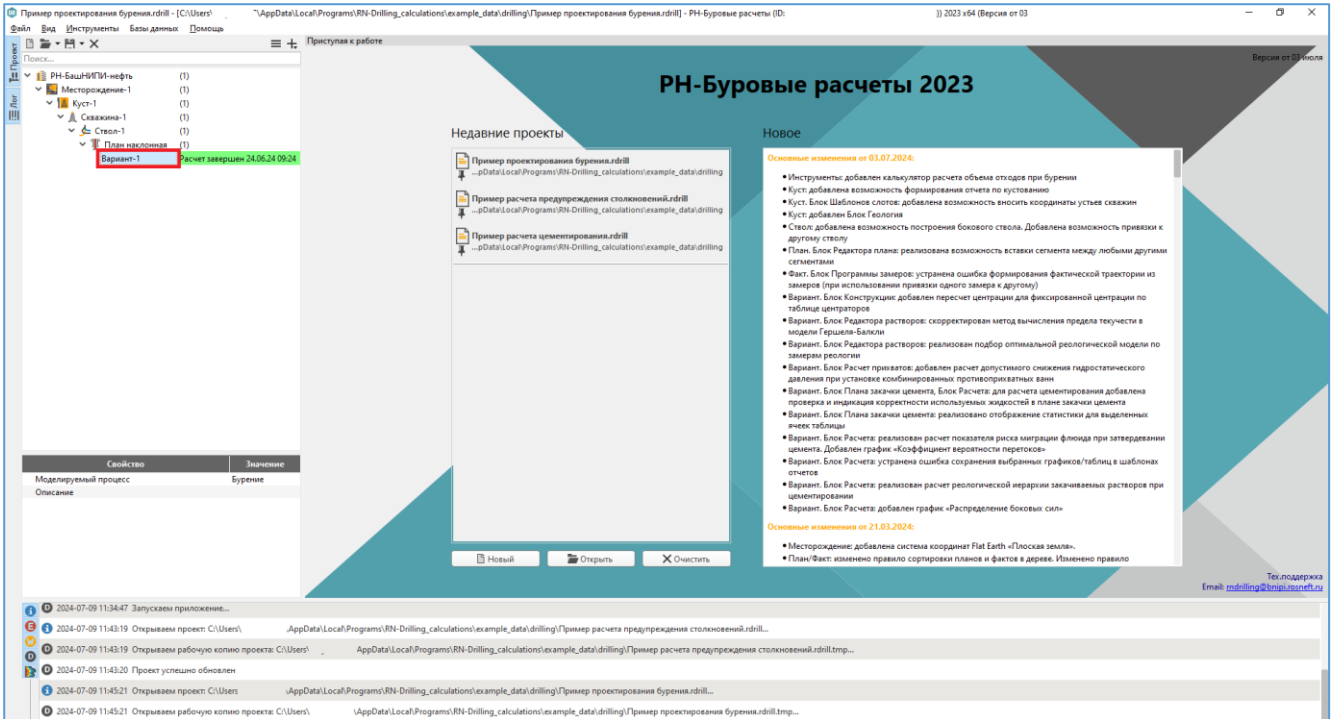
Пример проектирования бурения.rdrill - [C:\Users\ \AppData\Local\Programs\RN-Drilling_calculations\example_data\drilling\Пример проектирования бурения.rdrill] - РН-Буровые расчеты (ID: )) 2023 x64 (Версия от 03

Файл Вид Инструменты Базы данных Помощь

Проект Лог

Поиск...

РН-БашНИПИ-нефть (1)
Месторождение-1 (1)
Куст-1 (1)
Скважина-1 (1)
Ствол-1 (1)
План наклонная (1)
Вариант-1 Расчет завершен 24.06.24 09:24

| Свойство | Значение |
|---|---|
| Моделируемый процесс | Бурение |
| Описание | |

Приступая к работе

Версия от 03 июля

РН-Буровые расчеты 2023

Недавние проекты

Пример проектирования бурения.rdrill
...pData\Local\Programs\RN-Drilling_calculations\example_data\drilling

Пример расчета предупреждения столкновений.rdrill
...pData\Local\Programs\RN-Drilling_calculations\example_data\drilling

Пример расчета цементирования.rdrill
...pData\Local\Programs\RN-Drilling_calculations\example_data\drilling

Новый Открыть Очистить

Новое

Основные изменения от 03.07.2024:

• Инструменты: добавлен калькулятор расчета объема отходов при бурении
• Куст: добавлена возможность формирования отчета по кустованию
• Куст. Блок Шаблонов слотов: добавлена возможность вносить координаты устьев скважин
• Куст: добавлен Блок Геология
• Ствол: добавлена возможность построения бокового ствола. Добавлена возможность привязки к другому стволу
• План. Блок Редактора плана: реализована возможность вставки сегмента между любыми другими сегментами
• Факт. Блок Программы замеров: устранена ошибка формирования фактической траектории из замеров (при использовании привязки одного замера к другому)
• Вариант. Блок Конструкции: добавлен пересчет центрации для фиксированной центрации по таблице центраторов
• Вариант. Блок Редактора растворов: скорректирован метод вычисления предела текучести в модели Гершеля-Балкли
• Вариант. Блок Редактора растворов: реализован подбор оптимальной реологической модели по замерам реологии
• Вариант. Блок Расчет прихватов: добавлен расчет допустимого снижения гидростатического давления при установке комбинированных противоприхватных ванн
• Вариант. Блок Плана закачки цемента, Блок Расчета: для расчета цементирования добавлена проверка и индикация корректности используемых жидкостей в плане закачки цемента
• Вариант. Блок Плана закачки цемента: реализовано отображение статистики для выделенных ячеек таблицы
• Вариант. Блок Расчета: реализован расчет показателя риска миграции флюида при затвердевании цемента. Добавлен график «Коэффициент вероятности перетоков»
• Вариант. Блок Расчета: устранена ошибка сохранения выбранных графиков/таблиц в шаблонах отчетов
• Вариант. Блок Расчета: реализован расчет реологической иерархии закачиваемых растворов при цементировании
• Вариант. Блок Расчета: добавлен график «Распределение боковых сил»

Основные изменения от 21.03.2024:

• Месторождение: добавлена система координат Flat Earth «Плоская земля».
• План/Факт: изменено правило сортировки планов и фактов в дереве. Изменено правило

Тех.поддержка
Email: rndrilling@bnipi.rosneft.ru

2024-07-09 11:34:47 Запускаем приложение...
2024-07-09 11:43:19 Открываем проект: C:\Users\ AppData\Local\Programs\RN-Drilling_calculations\example_data\drilling\Пример расчета предупреждения столкновений.rdrill...
2024-07-09 11:43:19 Открываем рабочую копию проекта: C:\Users\ AppData\Local\Programs\RN-Drilling_calculations\example_data\drilling\Пример расчета предупреждения столкновений.rdrill.tmp...
2024-07-09 11:43:20 Проект успешно обновлен
2024-07-09 11:45:21 Открываем проект: C:\Users\ AppData\Local\Programs\RN-Drilling_calculations\example_data\drilling\Пример проектирования бурения.rdrill...
2024-07-09 11:45:21 Открываем рабочую копию проекта: C:\Users\ AppData\Local\Programs\RN-Drilling_calculations\example_data\drilling\Пример проектирования бурения.rdrill.tmp...